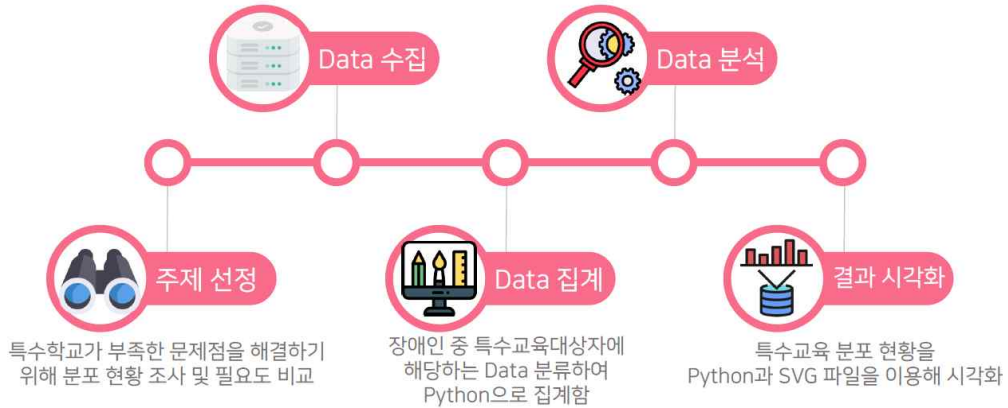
Data 수집

Data 분석

주제 선정

특수학교가 부족한 문제점을 해결하기 위해 분포 현황 조사 및 필요도 비교

Data 집계

장애인 중 특수교육대상자에 해당하는 Data 분류하여 Python으로 집계함

결과 시각화

특수교육 분포 현황을 Python과 SVG 파일을 이용해 시각화